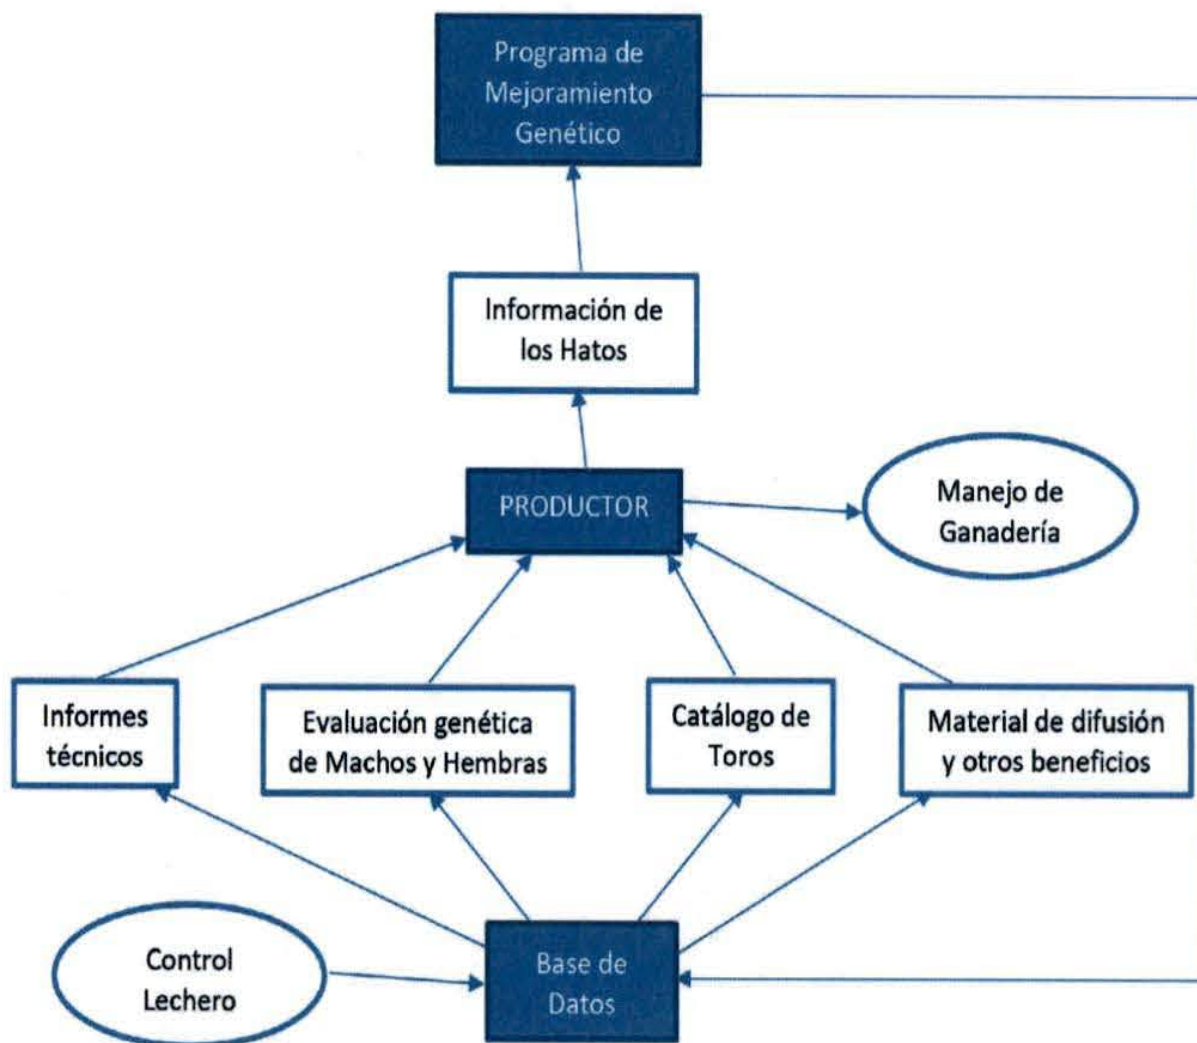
Programa de Mejoramiento Genético

Información de los Hatos

PRODUCTOR

Manejo de Ganadería

Informes técnicos

Evaluación genética de Machos y Hembras

Catálogo de Toros

Material de difusión y otros beneficios

Control Lechero

Base de Datos